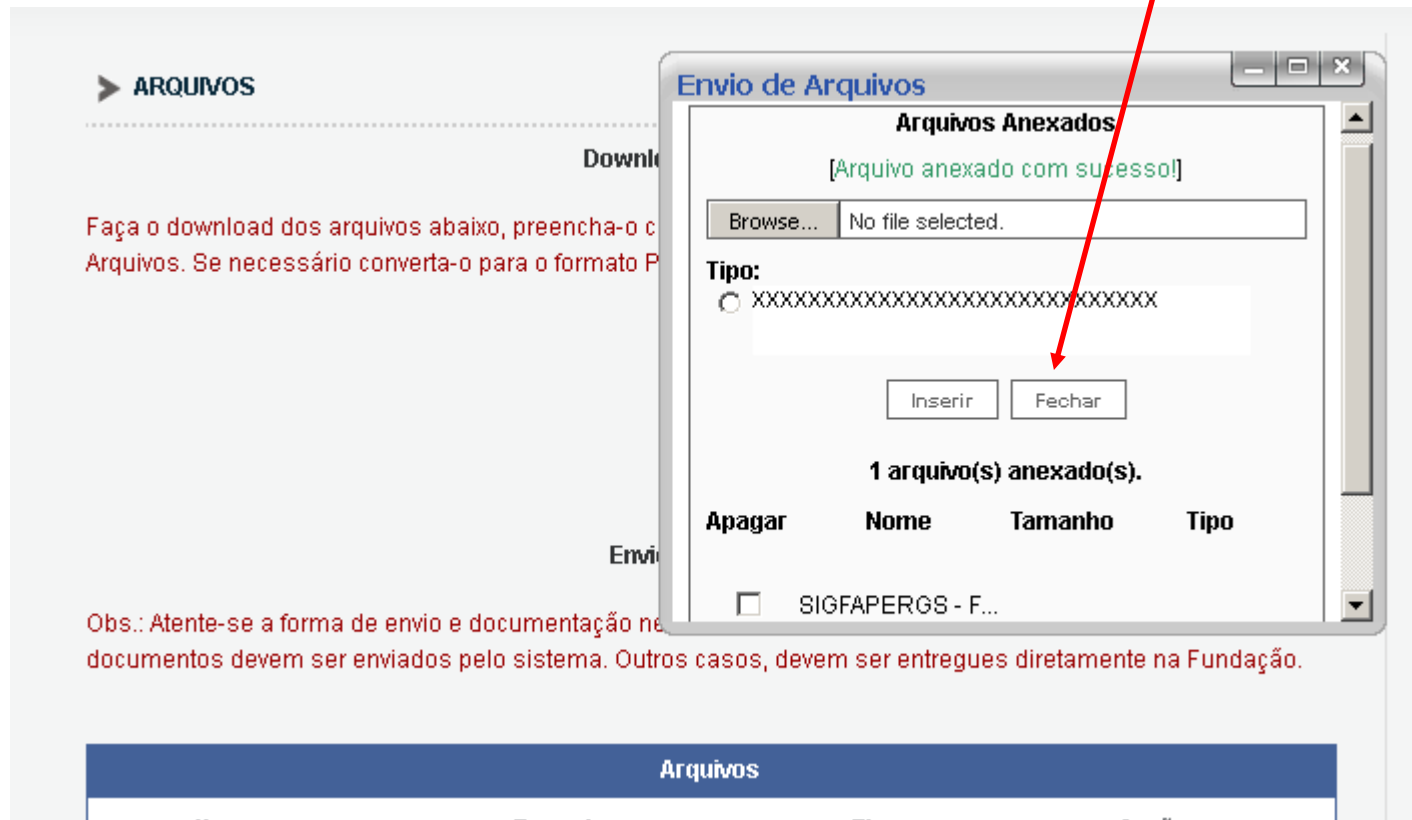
ARQUIVOS

Downl

Faça o download dos arquivos abaixo, preencha-o c
Arquivos. Se necessário converta-o para o formato P

Envio de Arquivos

Arquivos Anexados

[Arquivo anexado com sucesso!]

Browse... No file selected.

Tipo:

XXXXXXXXXXXXXXXXXXXXXXXXXXXXXX

Inserir Fechar

1 arquivo(s) anexado(s).

| Apagar | Nome | Tamanho | Tipo |
|---|---|---|---|
| | SIGFAPERGS - F... | | |

Envi

Obs.: Atente-se a forma de envio e documentação ne
documentos devem ser enviados pelo sistema. Outros casos, devem ser entregues diretamente na Fundação.

Arquivos